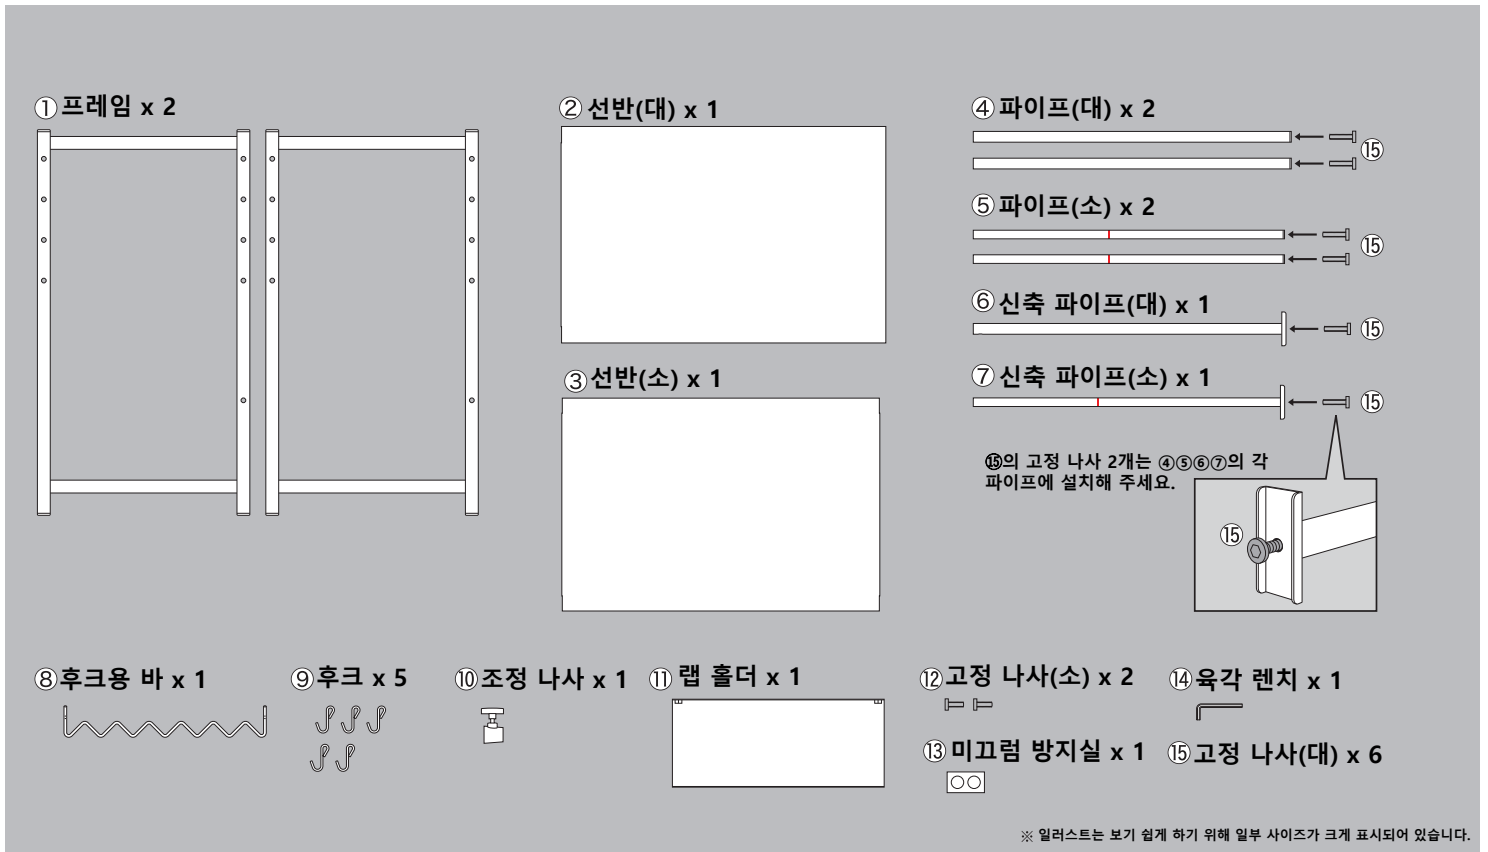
①프레임 x 2

②선반(대) x 1

③선반(소) x 1

④파이프(대) x 2

⑮

⑤파이프(소) x 2

⑮

⑥신축 파이프(대) x 1

⑮

⑦신축 파이프(소) x 1

⑮

⑮의 고정 나사 2개는 ④⑤⑥⑦의 각 파이프에 설치해 주세요.

⑮

⑧후크용 바 x 1

⑨후크 x 5

⑩조정 나사 x 1

⑪랩 홀더 x 1

⑫고정 나사(소) x 2

⑬미끄럼 방지실 x 1

⑭육각 렌치 x 1

⑮고정 나사(대) x 6

※ 일러스트는 보기 쉽게 하기 위해 일부 사이즈가 크게 표시되어 있습니다.